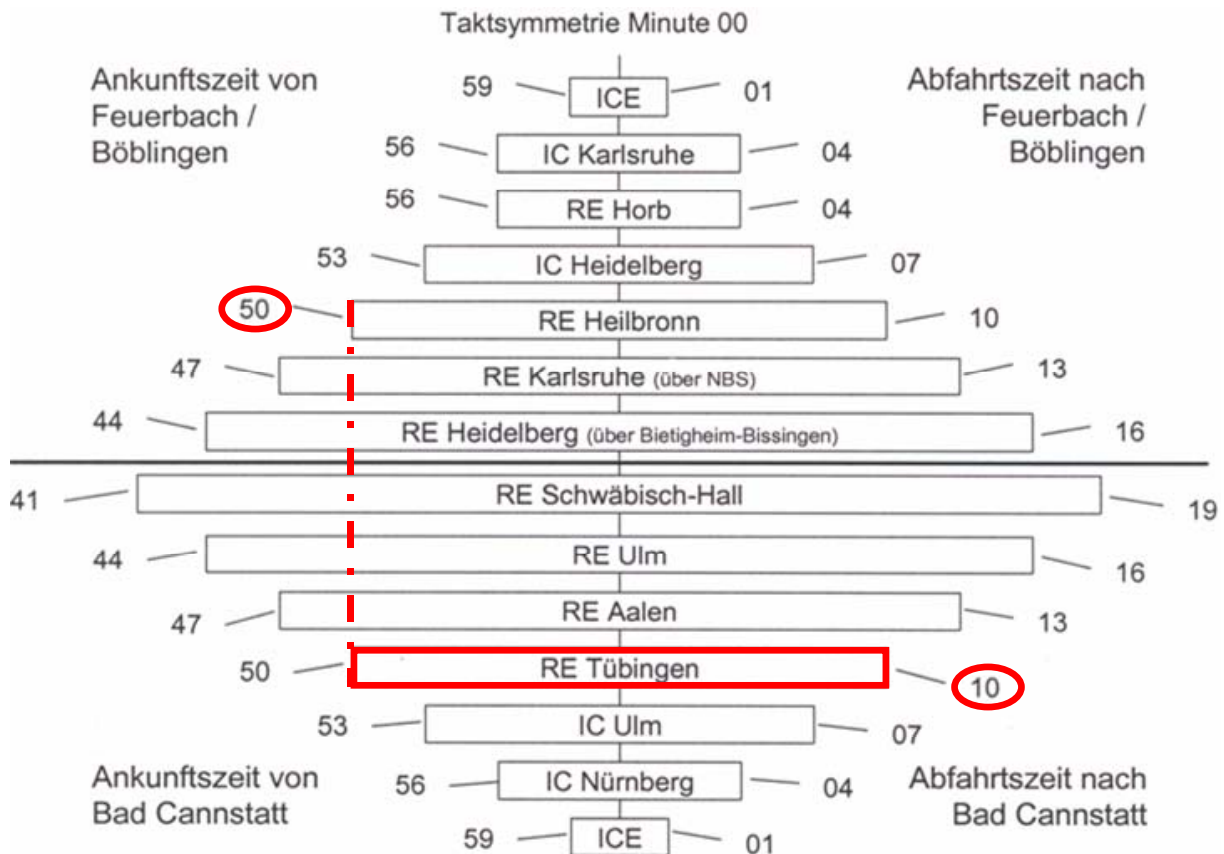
Taktsymmetrie Minute 00

Ankunftszeit von Feuerbach / Böblingen

Abfahrtszeit nach Feuerbach / Böblingen

59 ICE 01
56 IC Karlsruhe 04
56 RE Horb 04
53 IC Heidelberg 07
50 RE Heilbronn 10
47 RE Karlsruhe (über NBS) 13
44 RE Heidelberg (über Bietigheim-Bissingen) 16
41 RE Schwäbisch-Hall 19
44 RE Ulm 16
47 RE Aalen 13
50 RE Tübingen 10
53 IC Ulm 07
56 IC Nürnberg 04
59 ICE 01

Ankunftszeit von Bad Cannstatt

Abfahrtszeit nach Bad Cannstatt